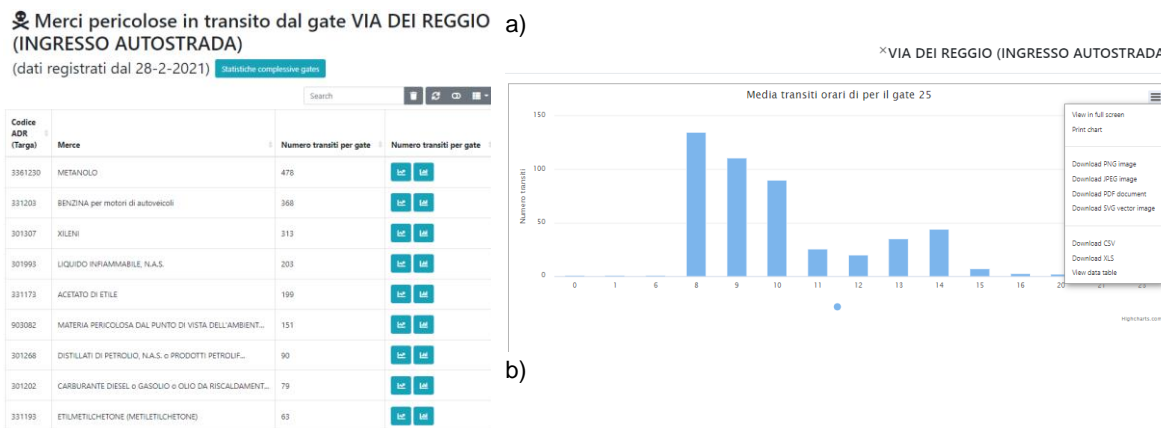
Merci pericolose in transito dal gate VIA DEI REGGIO (INGRESSO AUTOSTRADA)

(dati registrati dal 28-2-2021) Statistiche complessive gates

Search

| Codice ADR (Targa) | Merce | Numero transiti per gate | Numero transiti per gate |
|---|---|---|---|
| 3361230 | METANOLO | 478 | |
| 331203 | BENZINA per motori di autoveicoli | 368 | |
| 301307 | XILENI | 313 | |
| 301993 | LIQUIDO INFIAMMABILE, N.A.S. | 203 | |
| 331173 | ACETATO DI ETILE | 199 | |
| 903082 | MATERIA PERICOLOSA DAL PUNTO DI VISTA DELL'AMBIENT... | 151 | |
| 301268 | DISTILLATI DI PETROLIO, N.A.S. o PRODOTTI PETROLIF... | 90 | |
| 301202 | CARBURANTE DIESEL o GASOLIO o OLIO DA RISCALDAMENT... | 79 | |
| 331193 | ETILMETILCHETONE (METILETILCHETONE) | 63 | |

a)

×VIA DEI REGGIO (INGRESSO AUTOSTRADA

Media transiti orari di per il gate 25

Numero transiti

150
100
50
0

0 1 6 8 9 10 11 12 13 14 15 16 20 21 23

View in full screen
Print chart
Download PNG image
Download JPEG image
Download PDF document
Download SVG vector image
Download CSV
Download XLS
View data table

Highcharts.com

b)